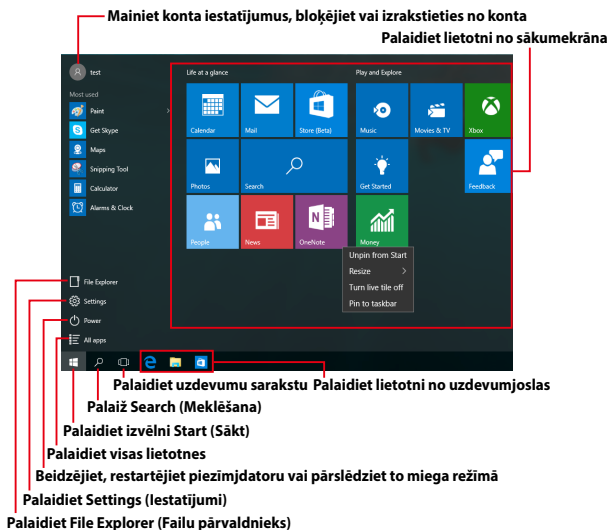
Mainiet konta iestatījumus, bloķējiet vai izrakstieties no konta

Palaidiet lietotni no sākumekrāna

test

Most used

Paint

Get Skype

Maps

Snipping Tool

Calculator

Alarms & Clock

Life at a glance

Calendar

Mail

Store (Beta)

Photos

Search

People

News

OneNote

Play and Explore

Music

Movies & TV

Xbox

Get Started

Feedback

Money

Unpin from Start

Resize

Turn live tile off

Pin to taskbar

File Explorer

Settings

Power

All apps

Palaidiet uzdevumu sarakstu

Palaidiet lietotni no uzdevumjoslas

Palaiž Search (Meklēšana)

Palaidiet izvēlni Start (Sākt)

Palaidiet visas lietotnes

Beidzējiet, restartējiet piezīmjdatoru vai pārslēdziet to miega režīmā

Palaidiet Settings (Iestatījumi)

Palaidiet File Explorer (Failu pārvaldnieks)